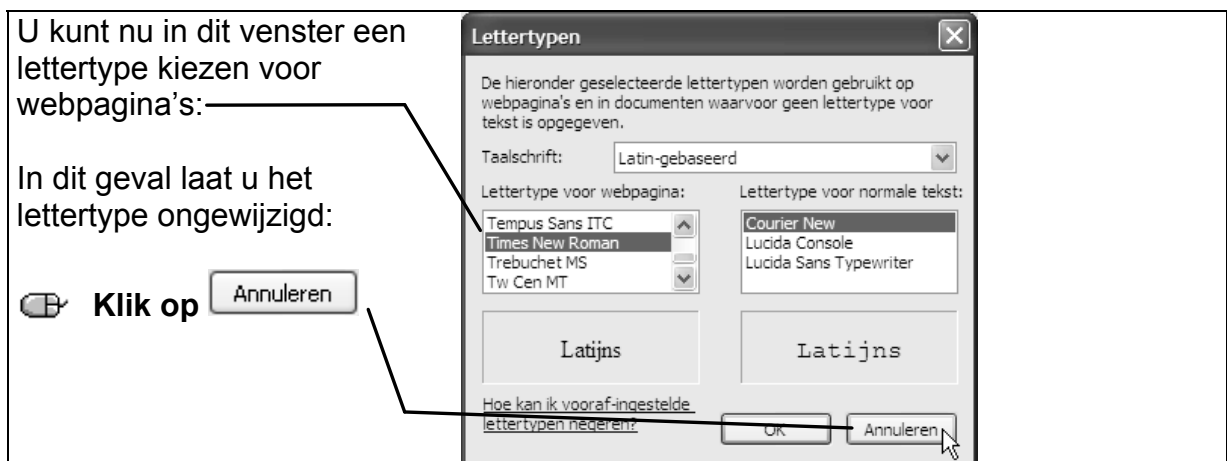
U kunt nu in dit venster een lettertype kiezen voor webpagina's:

In dit geval laat u het lettertype ongewijzigd:

Klik op Annuleren

Lettertypen

De hieronder geselecteerde lettertypen worden gebruikt op webpagina's en in documenten waarvoor geen lettertype voor tekst is opgegeven.

Taalschrift: Latin-gebaseerd

Lettertype voor webpagina:
Tempus Sans ITC
Times New Roman
Trebuchet MS
Tw Cen MT

Lettertype voor normale tekst:
Courier New
Lucida Console
Lucida Sans Typewriter

Latijns

Latijns

Hoe kan ik vooraf-ingestelde lettertypen negeren?

OK

Annuleren